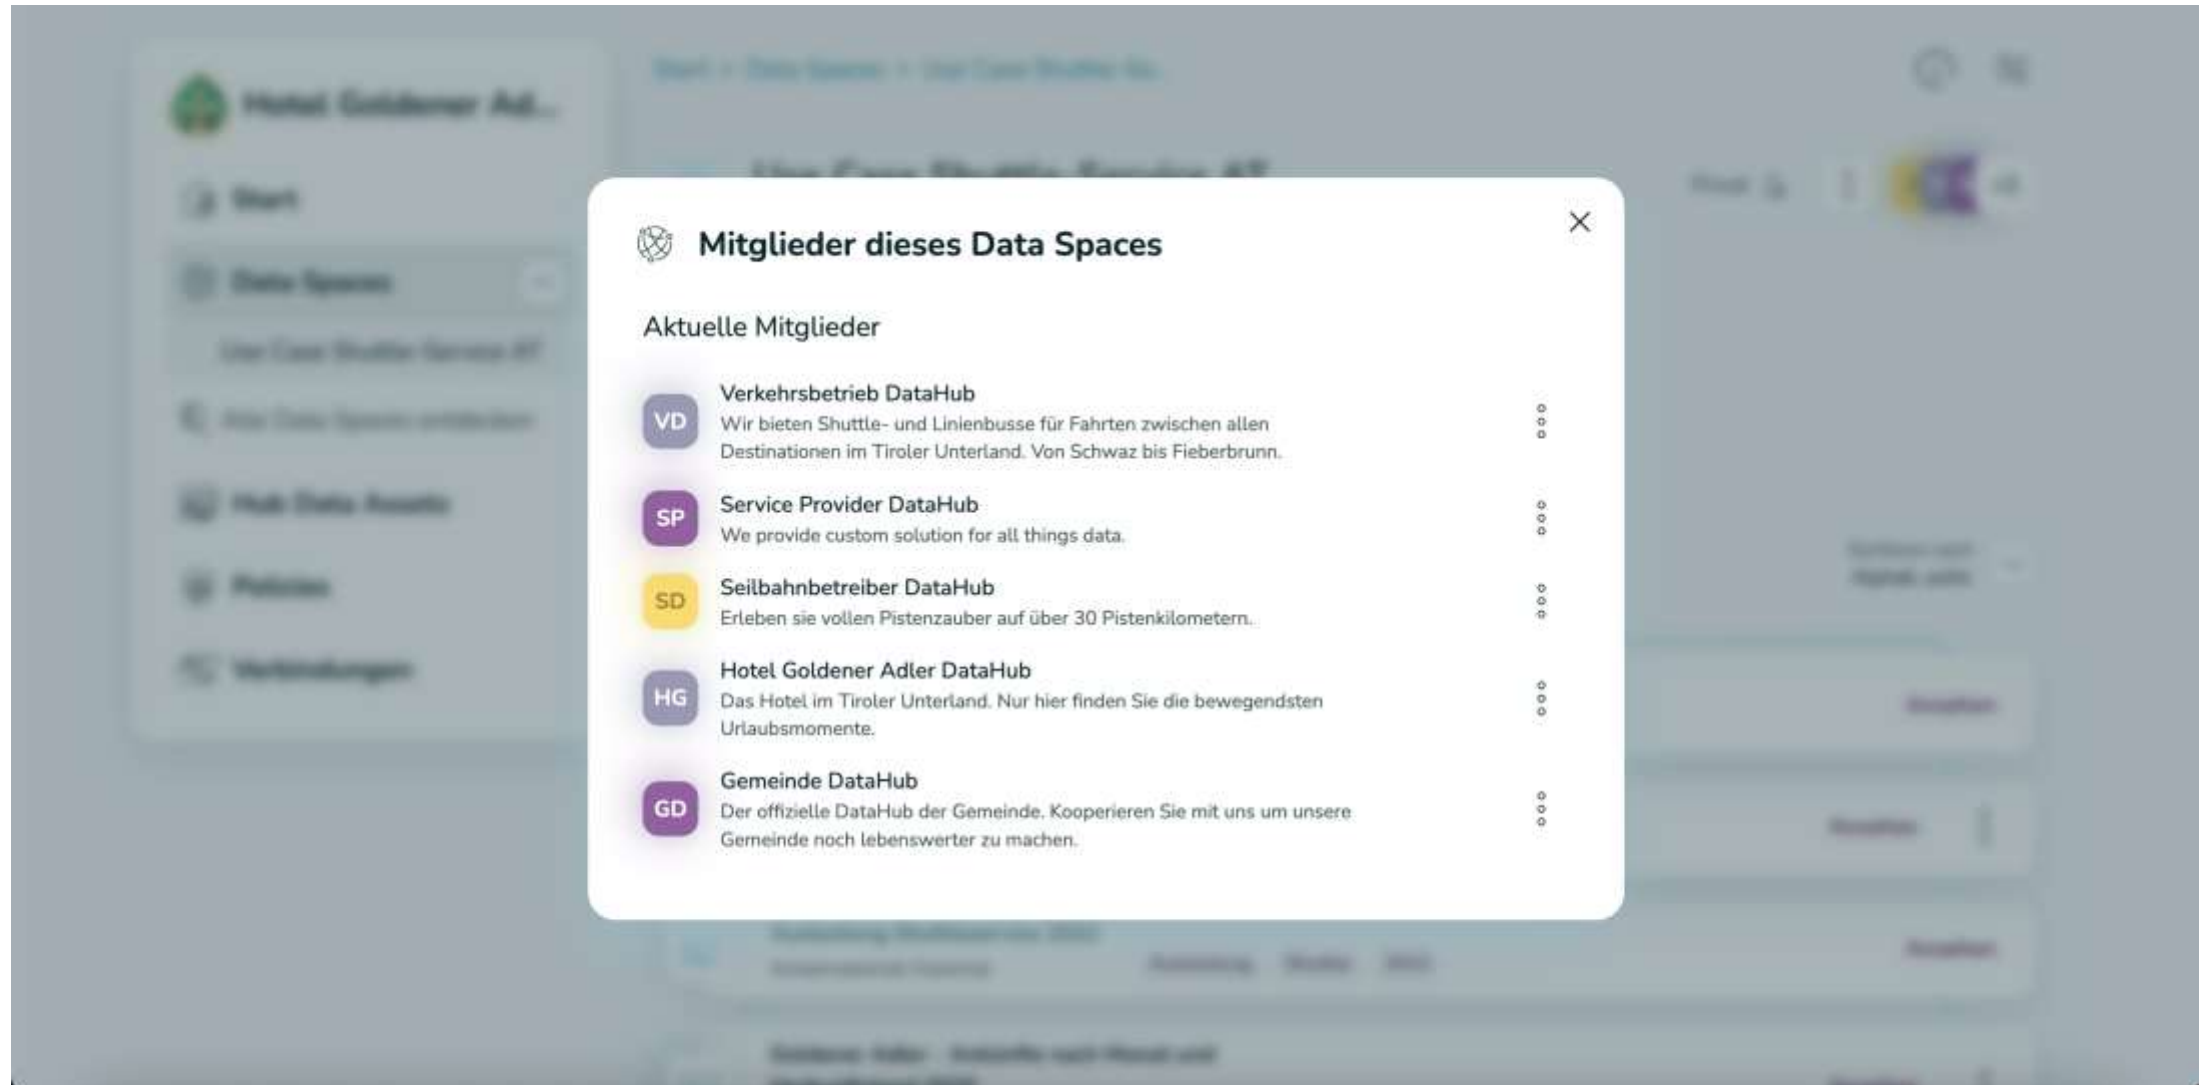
Mitglieder dieses Data Spaces

Aktuelle Mitglieder

VD
Verkehrsbetrieb DataHub
Wir bieten Shuttle- und Linienbusse für Fahrten zwischen allen Destinationen im Tiroler Unterland. Von Schwaz bis Fieberbrunn.

SP
Service Provider DataHub
We provide custom solution for all things data.

SD
Seilbahnbetreiber DataHub
Erleben sie vollen Pistenzauber auf über 30 Pistenkilometern.

HG
Hotel Goldener Adler DataHub
Das Hotel im Tiroler Unterland. Nur hier finden Sie die bewegendsten Urlaubsmomente.

GD
Gemeinde DataHub
Der offizielle DataHub der Gemeinde. Kooperieren Sie mit uns um unsere Gemeinde noch lebenswerter zu machen.